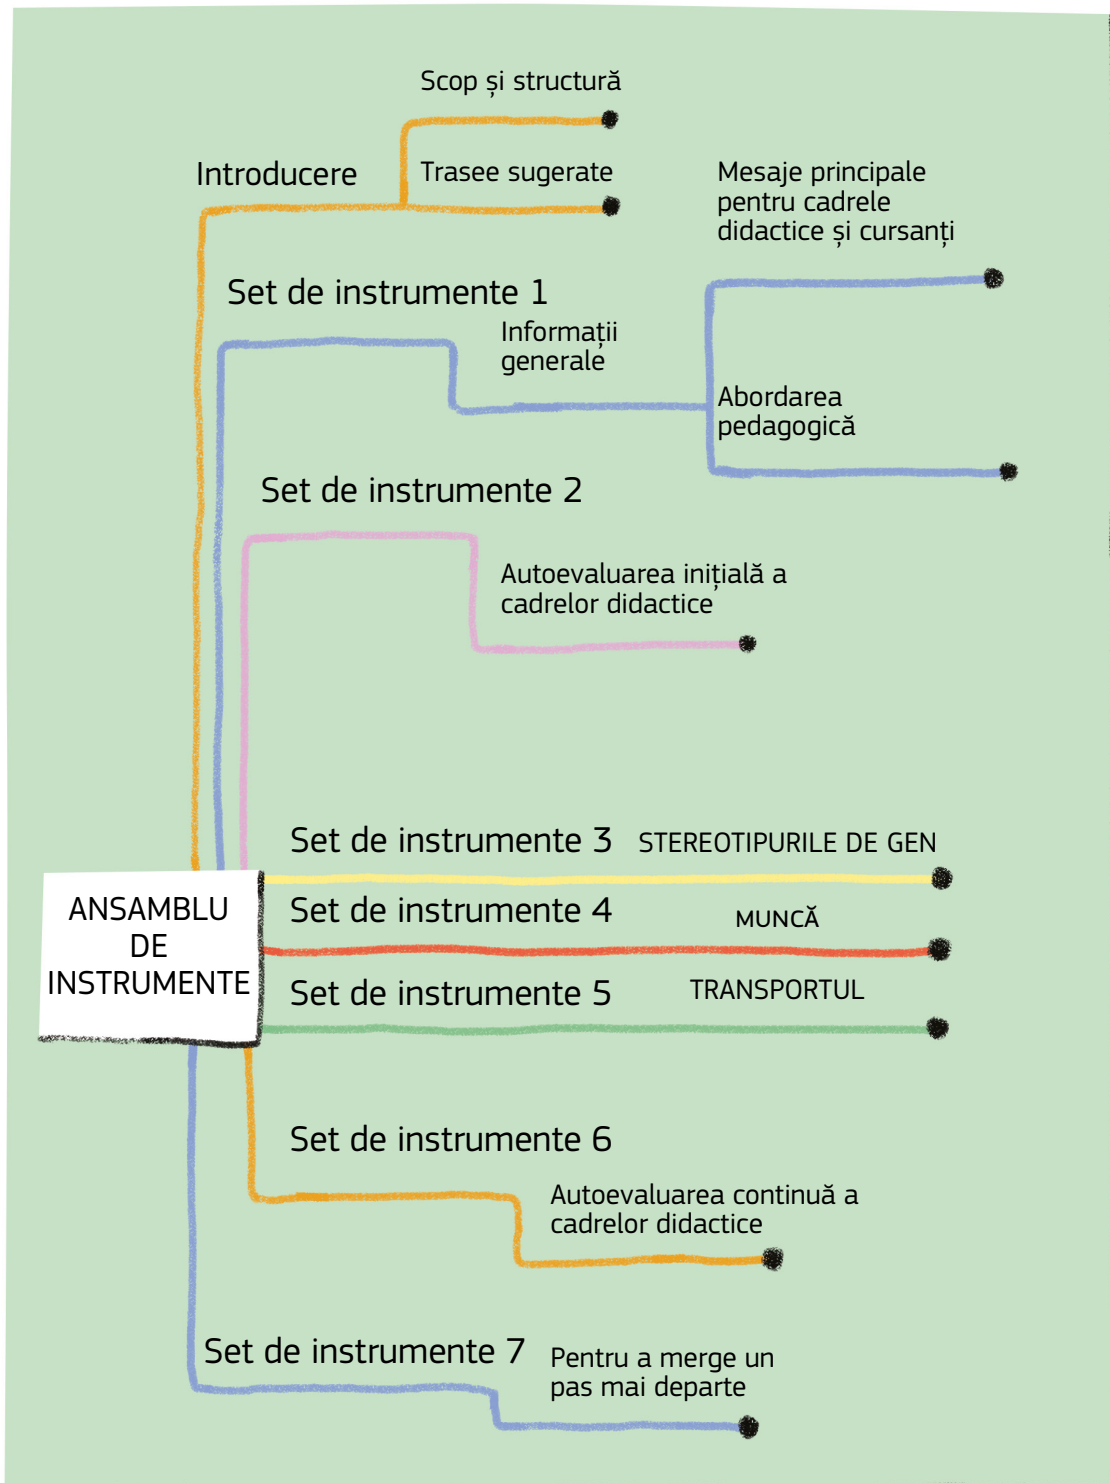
Scop și structură

Introducere

Trasee sugerate

Mesaje principale pentru cadrele didactice și cursanți

Set de instrumente 1

Informații generale

Abordarea pedagogică

Set de instrumente 2

Autoevaluarea inițială a cadrelor didactice

Set de instrumente 3 STEREOTIPURILE DE GEN

ANSAMBLU DE INSTRUMENTE

Set de instrumente 4 MUNCĂ

Set de instrumente 5 TRANSPORTUL

Set de instrumente 6

Autoevaluarea continuă a cadrelor didactice

Set de instrumente 7 Pentru a merge un pas mai departe